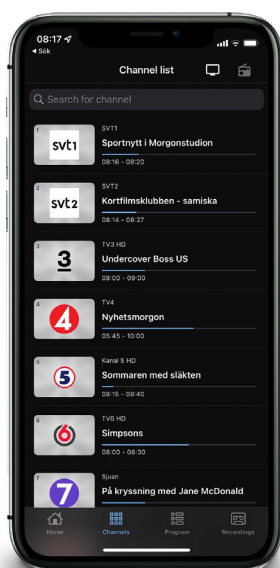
08:17
◂ Sök

Channel list

Search for channel

1 svt1
SVT1
Sportnytt i Morgonstudion
08:16 - 08:20

2 svt2
SVT2
Kortfilmsklubben - samiska
08:14 - 08:27

3 3
TV3 HD
Undercover Boss US
08:00 - 09:00

4 4
TV4
Nyhetsmorgon
05:45 - 10:00

5 5
Kanal 5 HD
Sommaren med släkten
08:15 - 08:40

6 6
TV6 HD
Simpsons
08:00 - 08:30

7 7
Sjuan
På kryssning med Jane McDonald

Home
Channels
Program
Recordings